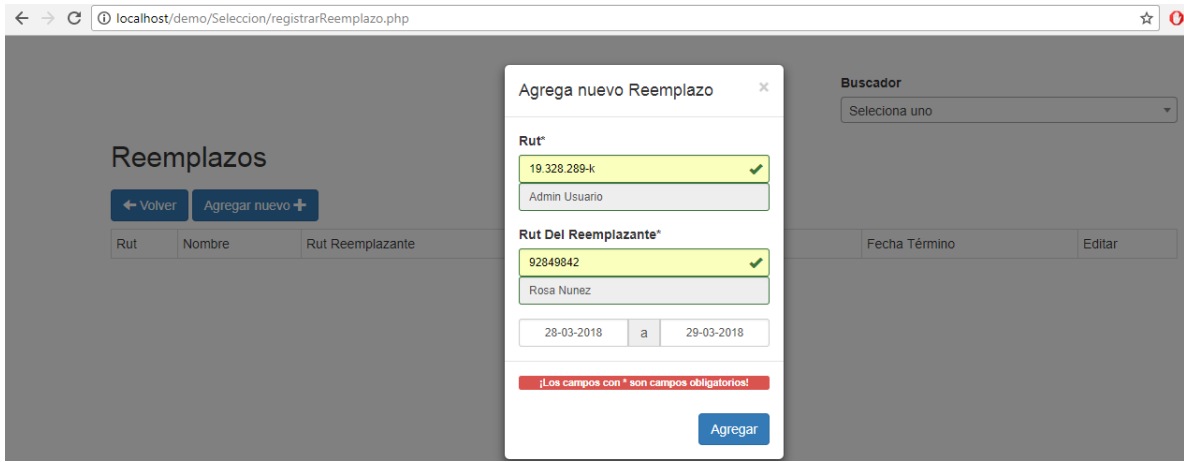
localhost/demo/Seleccion/registrarReemplazo.php

Buscador

Seleciona uno

Reemplazos

Volver

Agregar nuevo

| Rut | Nombre | Rut Reemplazante | Fecha Término | Editar |
|---|---|---|---|---|

Agrega nuevo Reemplazo

×

Rut*

19.328.289-k

Admin Usuario

Rut Del Reemplazante*

92849842

Rosa Nunez

28-03-2018 a 29-03-2018

¡Los campos con * son campos obligatorios!

Agregar